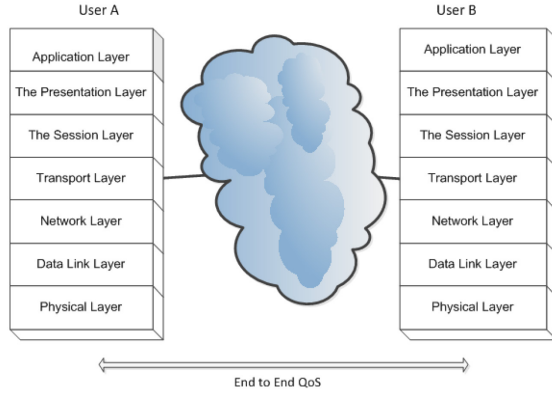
User A

Application Layer
The Presentation Layer
The Session Layer
Transport Layer
Network Layer
Data Link Layer
Physical Layer

User B

Application Layer
The Presentation Layer
The Session Layer
Transport Layer
Network Layer
Data Link Layer
Physical Layer

End to End QoS